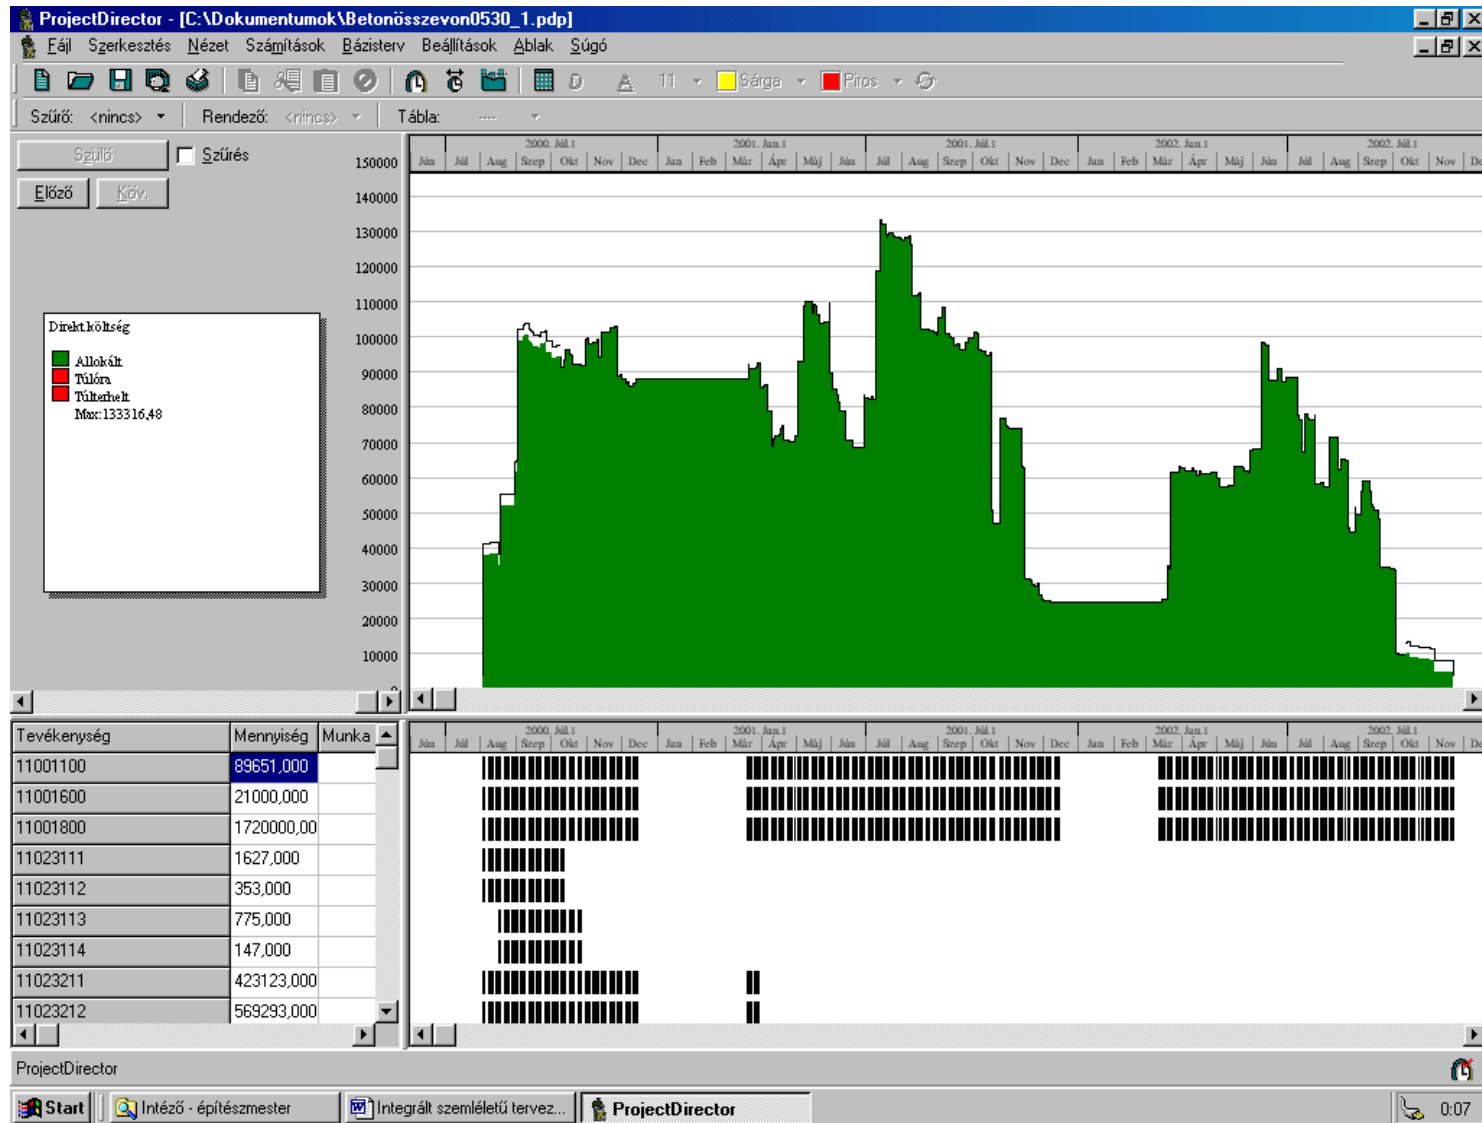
ProjectDirector - [C:\Dokumentumok\Betonösszevon0530_1.pdp]

Fájl Szerkesztés Nézet Számítások Bázisterv Beállítások Ablak Súgó

11 Sárga Piros

Szűrő: <nincs> Rendező: <nincs> Tábla: ----

Szülő Szűrés
Előző Köv.

Direkt költség
Allokált
Túlóra
Túlterhelt
Max:133316,48

150000
140000
130000
120000
110000
100000
90000
80000
70000
60000
50000
40000
30000
20000
10000

2000. Júl.1 2001. Jan.1 2001. Júl.1 2002. Jan.1 2002. Júl.1
Jún Júl Aug Szep Okt Nov Dec Jan Feb Már Ápr Máj Jún Júl Aug Szep Okt Nov Dec Jan Feb Már Ápr Máj Jún Júl Aug Szep Okt Nov De

| Tevékenység | Mennyiség | Munka |
|---|---|---|
| 11001100 | 89651,000 | |
| 11001600 | 21000,000 | |
| 11001800 | 1720000,00 | |
| 11023111 | 1627,000 | |
| 11023112 | 353,000 | |
| 11023113 | 775,000 | |
| 11023114 | 147,000 | |
| 11023211 | 423123,000 | |
| 11023212 | 569293,000 | |

2000. Júl.1 2001. Jan.1 2001. Júl.1 2002. Jan.1 2002. Júl.1
Jún Júl Aug Szep Okt Nov Dec Jan Feb Már Ápr Máj Jún Júl Aug Szep Okt Nov Dec Jan Feb Már Ápr Máj Jún Júl Aug Szep Okt Nov De

ProjectDirector

Start Intéző - építészmester Integrált szemléletű tervez... ProjectDirector 0:07